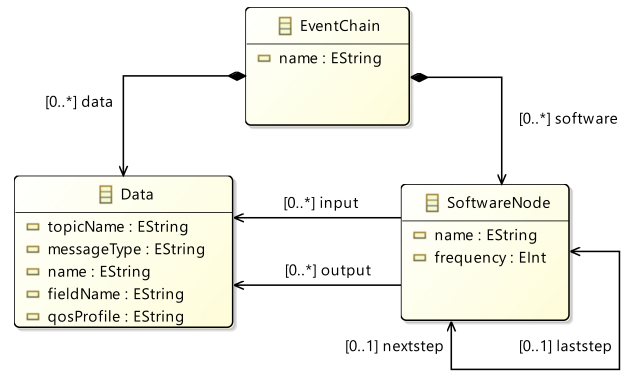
EventChain
name : EString

[0..*] data

[0..*] software

Data
topicName : EString
messageType : EString
name : EString
fieldName : EString
qosProfile : EString

[0..*] input

[0..*] output

SoftwareNode
name : EString
frequency : EInt

[0..1] nextstep

[0..1] laststep